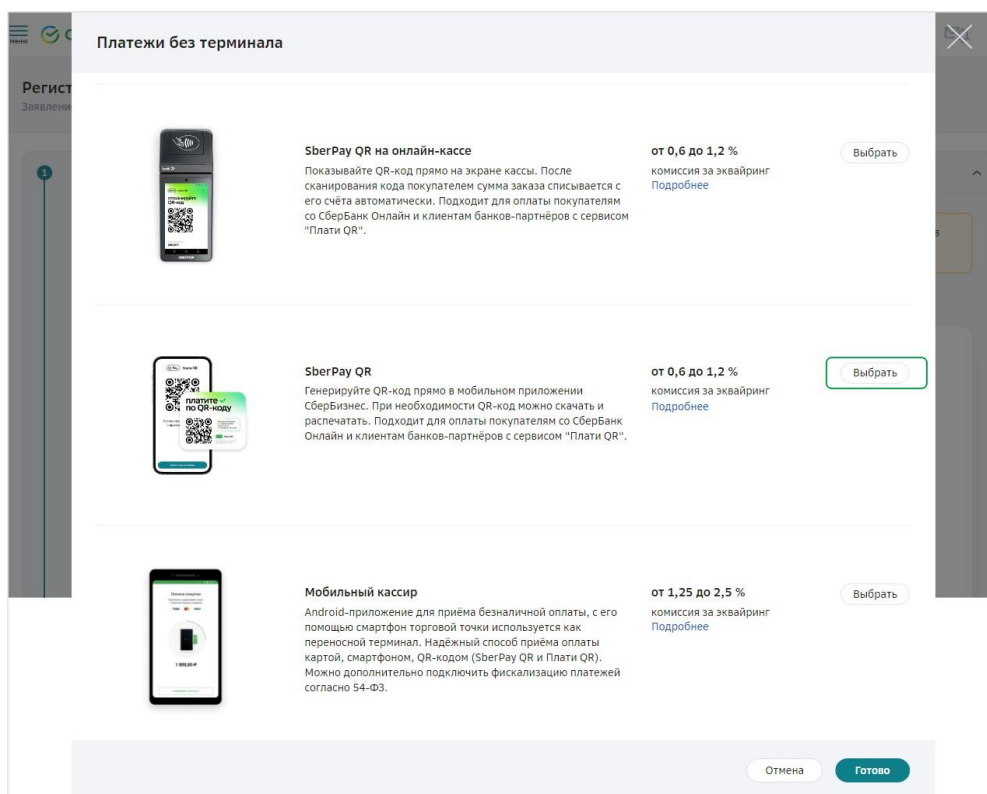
меню

Регист
Заявлени

1

Платежи без терминала

SberPay QR на онлайн-кассе
Показывайте QR-код прямо на экране кассы. После сканирования кода покупателем сумма заказа списывается с его счёта автоматически. Подходит для оплаты покупателям со СберБанк Онлайн и клиентам банков-партнёров с сервисом "Плати QR".

от 0,6 до 1,2 %
комиссия за эквайринг
Подробнее

Выбрать

SberPay QR
Генерируйте QR-код прямо в мобильном приложении СберБизнес. При необходимости QR-код можно скачать и распечатать. Подходит для оплаты покупателям со СберБанк Онлайн и клиентам банков-партнёров с сервисом "Плати QR".

от 0,6 до 1,2 %
комиссия за эквайринг
Подробнее

Выбрать

платите по QR-коду

Мобильный кассир
Android-приложение для приёма безналичной оплаты, с его помощью смартфон торговой точки используется как переносной терминал. Надёжный способ приёма оплаты картой, смартфоном, QR-кодом (SberPay QR и Плати QR). Можно дополнительно подключить фискализацию платежей согласно 54-ФЗ.

от 1,25 до 2,5 %
комиссия за эквайринг
Подробнее

Выбрать

Отмена
Готово